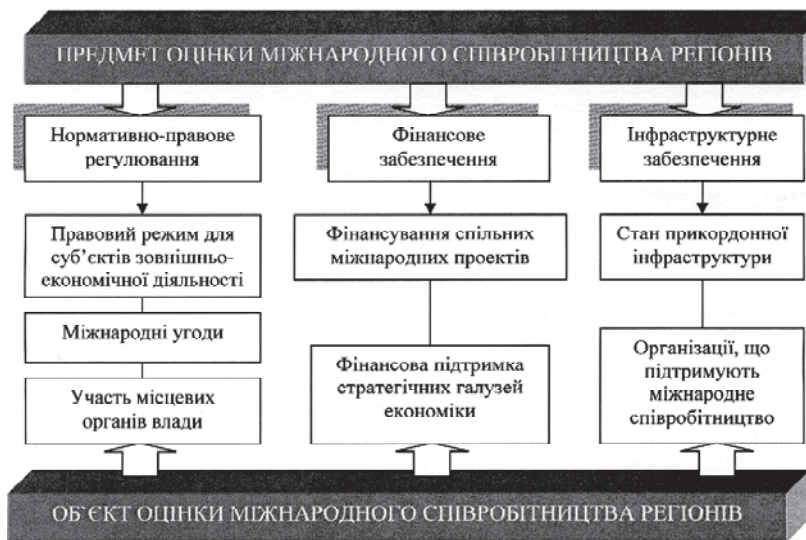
ПРЕДМЕТ ОЦІНКИ МІЖНАРОДНОГО СПІВРОБІТНИЦТВА РЕГІОНІВ

Нормативно-правове регулювання

Правовий режим для суб'єктів зовнішньоекономічної діяльності

Міжнародні угоди

Участь місцевих органів влади

Фінансове забезпечення

Фінансування спільних міжнародних проектів

Фінансова підтримка стратегічних галузей економіки

Інфраструктурне забезпечення

Стан прикордонної інфраструктури

Організації, що підтримують міжнародне співробітництво

ОБ'ЄКТ ОЦІНКИ МІЖНАРОДНОГО СПІВРОБІТНИЦТВА РЕГІОНІВ